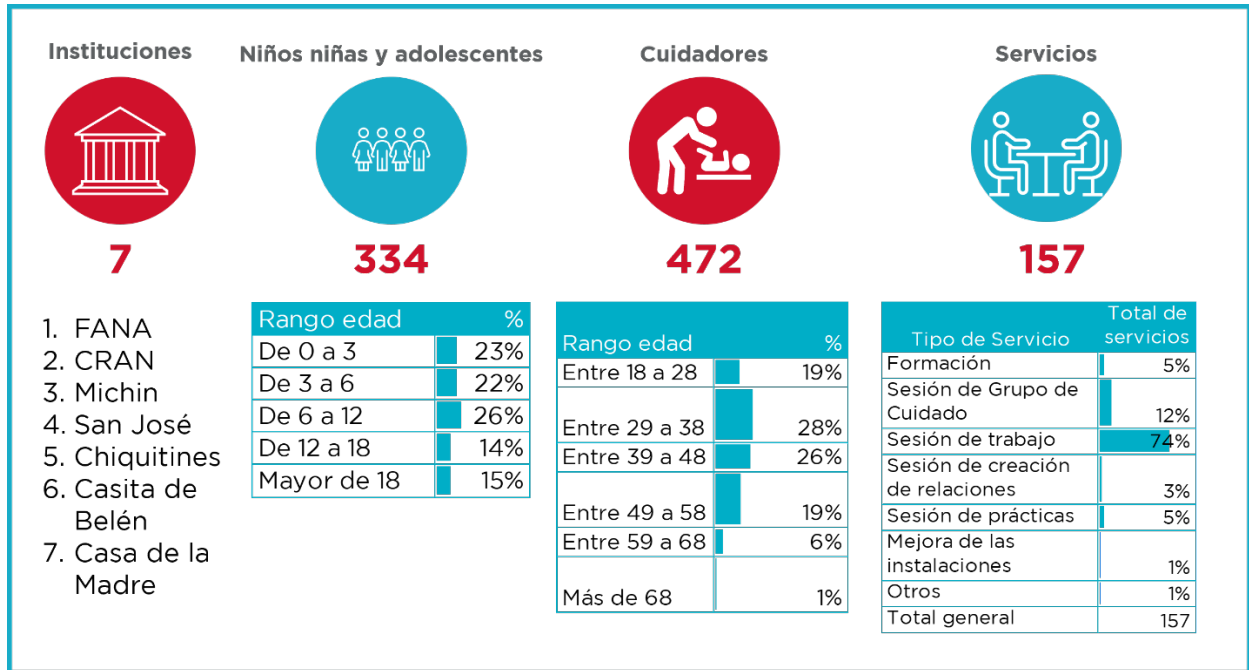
Instituciones

7

1. FANA
2. CRAN
3. Michin
4. San José
5. Chiquitines
6. Casita de Belén
7. Casa de la Madre

Niños niñas y adolescentes

334

| Rango edad | % |
|---|---|
| De 0 a 3 | 23% |
| De 3 a 6 | 22% |
| De 6 a 12 | 26% |
| De 12 a 18 | 14% |
| Mayor de 18 | 15% |

Cuidadores

472

| Rango edad | % |
|---|---|
| Entre 18 a 28 | 19% |
| Entre 29 a 38 | 28% |
| Entre 39 a 48 | 26% |
| Entre 49 a 58 | 19% |
| Entre 59 a 68 | 6% |
| Más de 68 | 1% |

Servicios

157

| Tipo de Servicio | Total de servicios |
|---|---|
| Formación | 5% |
| Sesión de Grupo de Cuidado | 12% |
| Sesión de trabajo | 74% |
| Sesión de creación de relaciones | 3% |
| Sesión de prácticas | 5% |
| Mejora de las instalaciones | 1% |
| Otros | 1% |
| Total general | 157 |